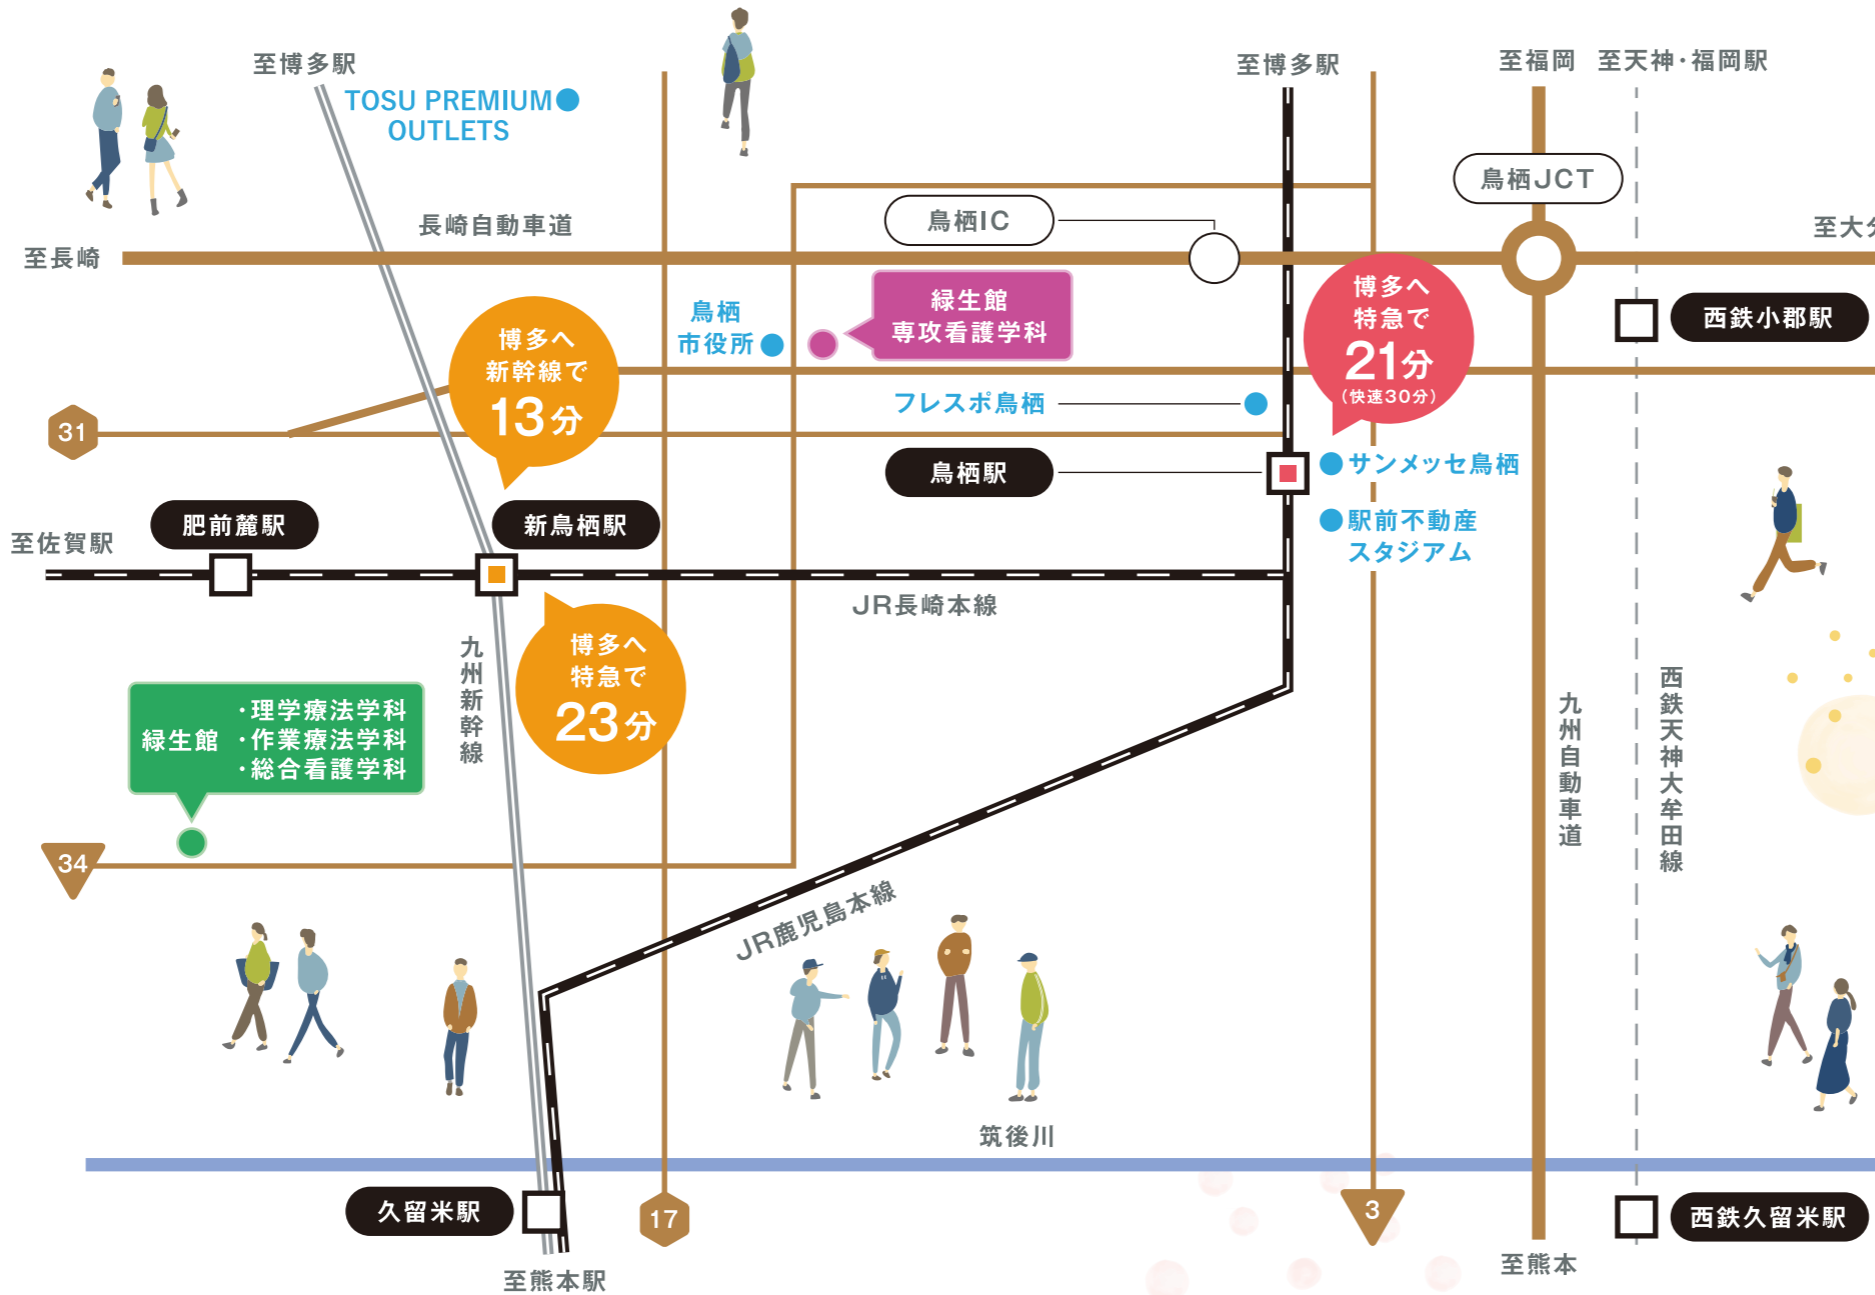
至博多駅

TOSU PREMIUM OUTLETS

至博多駅

至福岡　至天神・福岡駅

鳥栖JCT

長崎自動車道

鳥栖IC

至長崎

至大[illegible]

博多へ
特急で
21分
（快速30分）

鳥栖
市役所

緑生館
専攻看護学科

西鉄小郡駅

博多へ
新幹線で
13分

フレスポ鳥栖

31

鳥栖駅

サンメッセ鳥栖

肥前麓駅

新鳥栖駅

駅前不動産
スタジアム

至佐賀駅

JR長崎本線

九州新幹線

博多へ
特急で
23分

緑生館
・理学療法学科
・作業療法学科
・総合看護学科

九州自動車道

西鉄天神大牟田線

34

JR鹿児島本線

筑後川

久留米駅

17

3

西鉄久留米駅

至熊本駅

至熊本